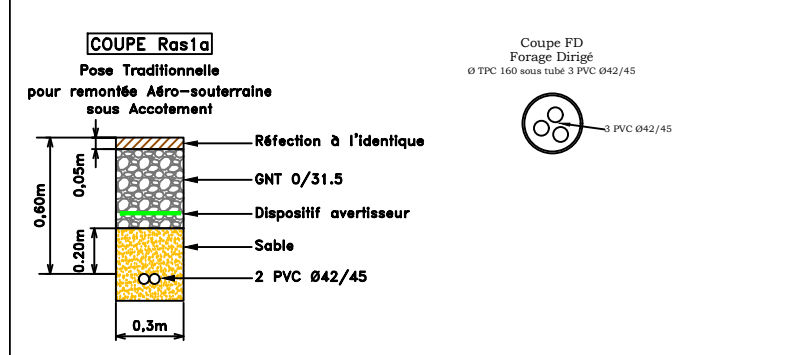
COUPE Ras1a

Pose Traditionnelle
pour remontée Aéro-souterraine
sous Accotement

Coupe FD
Forage Dirigé
Ø TPC 160 sous tubé 3 PVC Ø42/45

3 PVC Ø42/45

Réfection à l'identique

GNT 0/31.5

Dispositif avertisseur

Sable

2 PVC Ø42/45

0,60m

0,05m

0,20m

0,3m